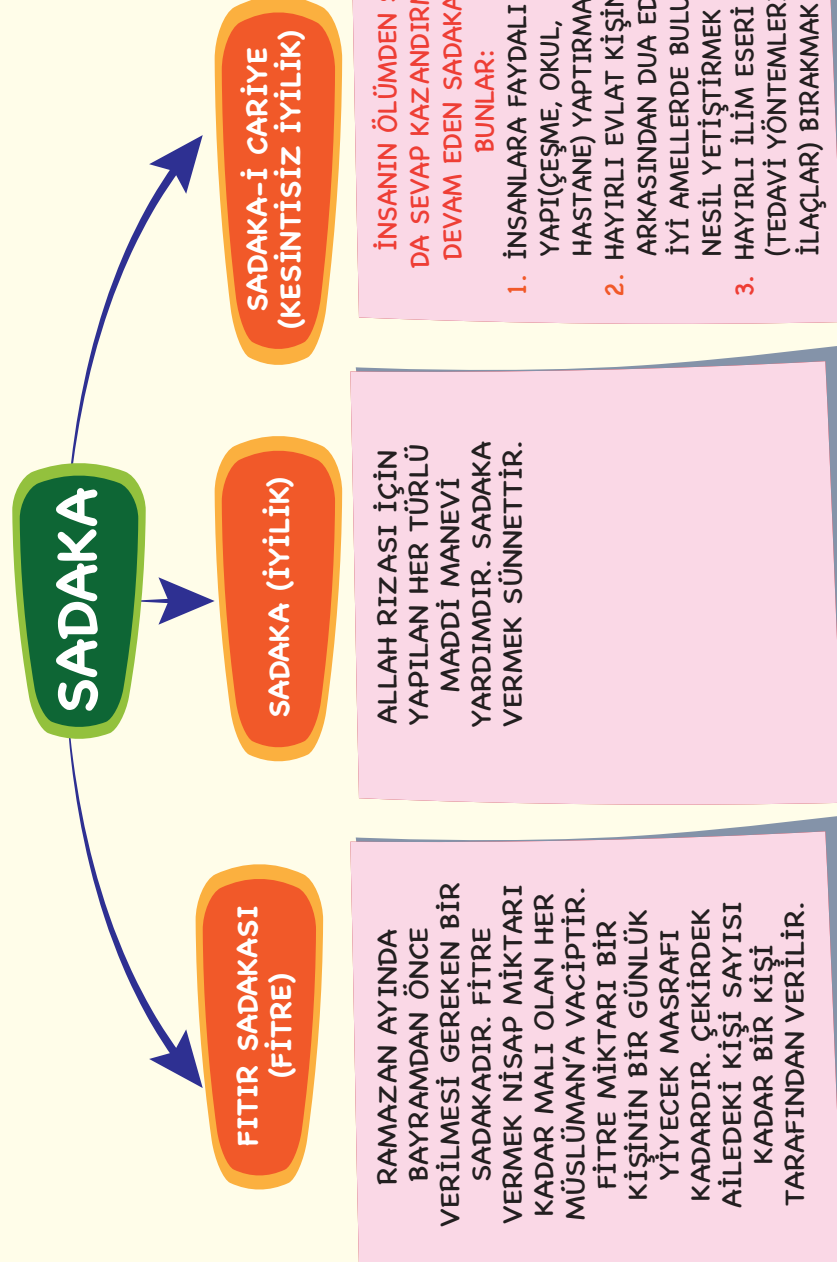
SADAKA

FITIR SADAKASI (FİTRE)

RAMAZAN AYINDA BAYRAMDAN ÖNCE VERİLMESİ GEREKEN BİR SADAKADIR. FİTRE VERMEK NİSAP MİKTARI KADAR MALI OLAN HER MÜSLÜMAN'A VACİPTİR. FİTRE MİKTARI BİR KİŞİNİN BİR GÜNLÜK YİYECEK MASRAFI KADARDIR. ÇEKİRDEK AİLEDEKİ KİŞİ SAYISI KADAR BİR KİŞİ TARAFINDAN VERİLİR.

SADAKA (İYİLİK)

ALLAH RIZASI İÇİN YAPILAN HER TÜRLÜ MADDİ MANEVİ YARDIMDIR. SADAKA VERMEK SÜNNETTİR.

SADAKA-İ CARİYE (KESİNTİSİZ İYİLİK)

İNSANIN ÖLÜMDEN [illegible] DA SEVAP KAZANDIR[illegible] DEVAM EDEN SADAKA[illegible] BUNLAR:
1. İNSANLARA FAYDALI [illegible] YAPI(ÇEŞME, OKUL, HASTANE) YAPTIRMA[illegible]
2. HAYIRLI EVLAT KİŞİ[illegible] ARKASINDAN DUA ED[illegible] İYİ AMELLERDE BULU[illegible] NESİL YETİŞTİRMEK
3. HAYIRLI İLİM ESERİ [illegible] (TEDAVİ YÖNTEMLER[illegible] İLAÇLAR) BIRAKMAK